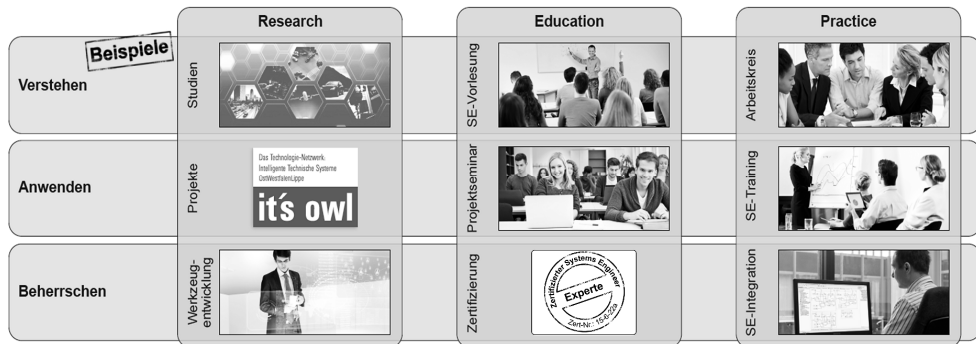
| | Research | | Education | | Practice | |
|---|---|---|---|---|---|---|
| Verstehen | Studien | | SE-Vorlesung | | Arbeitskreis | |
| Anwenden | Projekte | Das Technologie-Netzwerk: Intelligente Technische Systeme OstWestfalenLippe it's owl | Projektseminar | | SE-Training | |
| Beherrschen | Werkzeugentwicklung | | Zertifizierung | Zertifizierter Systems Engineer Experte Zert-Nr.: 15-0-229 | SE-Integration | |

Beispiele